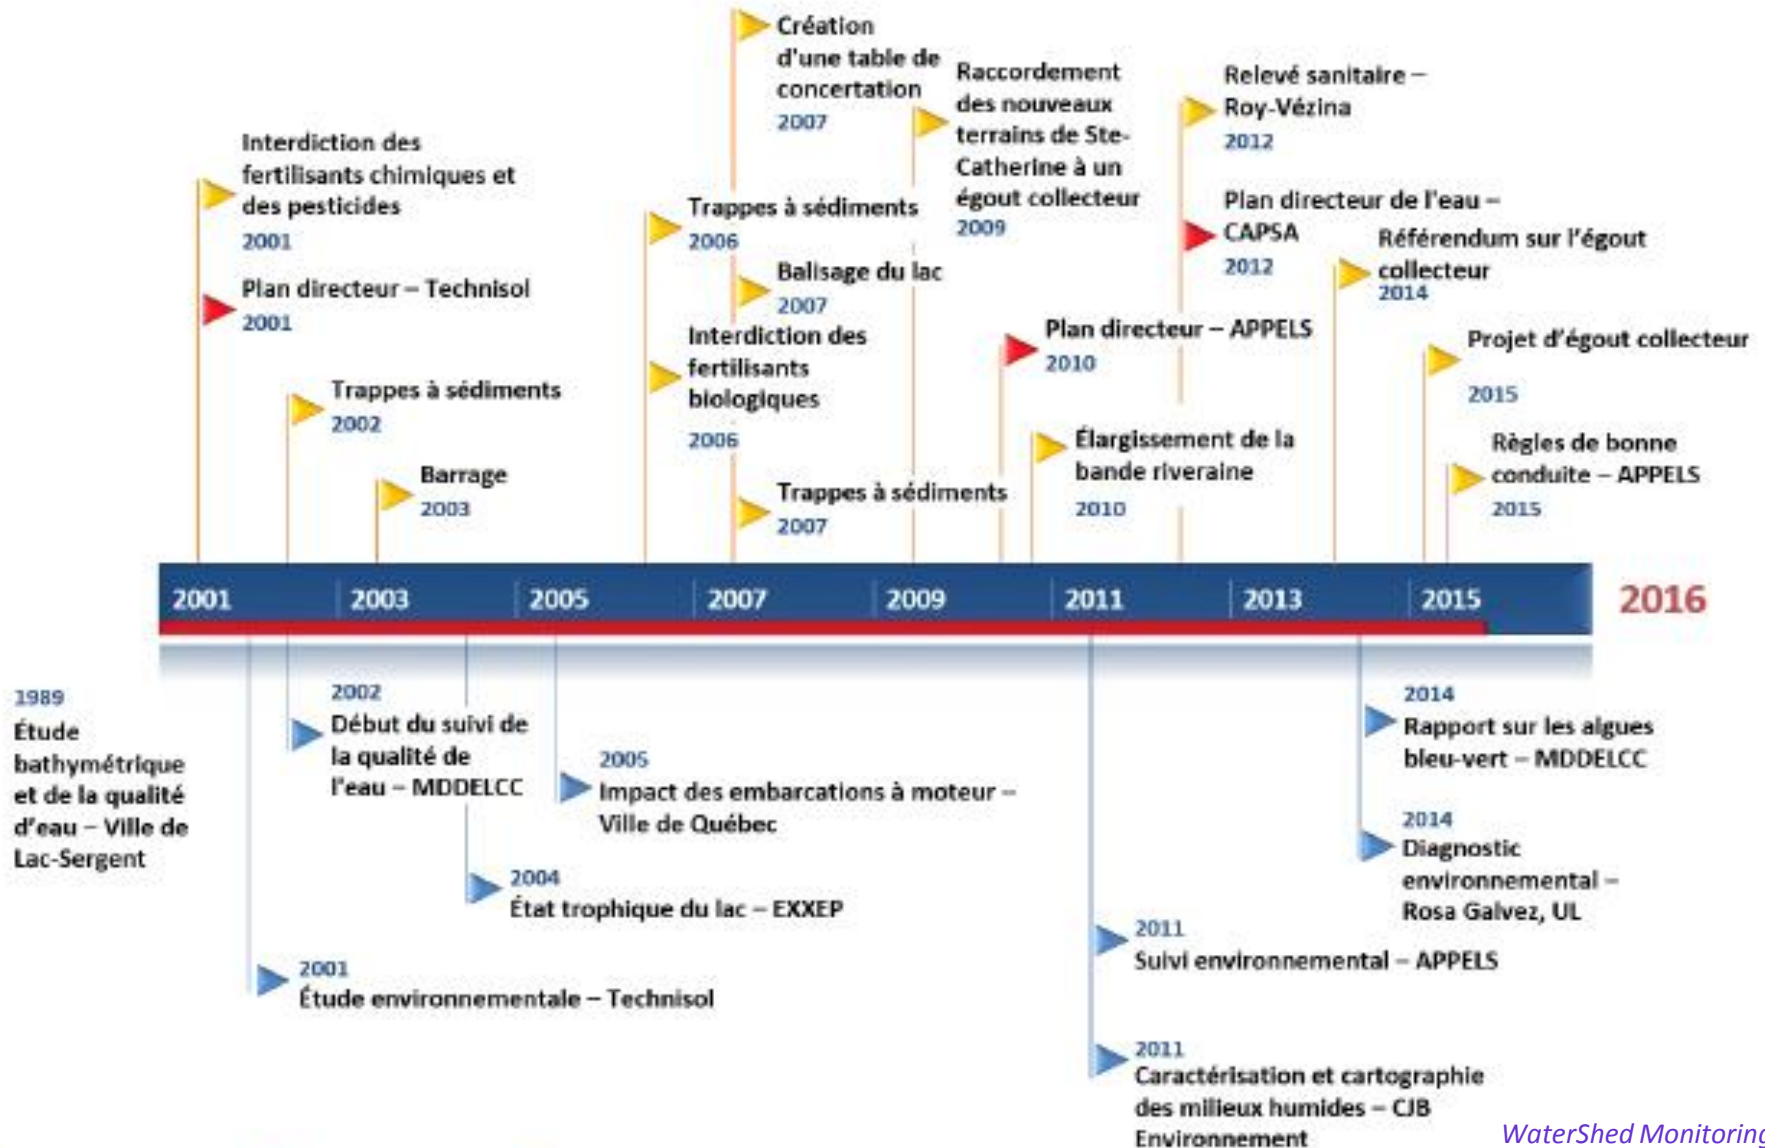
Création d'une table de concertation
2007

Raccordement des nouveaux terrains de Ste-Catherine à un égout collecteur
2009

Relevé sanitaire – Roy-Vézina
2012

Interdiction des fertilisants chimiques et des pesticides
2001

Trappes à sédiments
2006

Plan directeur de l'eau – CAPSA
2012

Référendum sur l'égout collecteur
2014

Plan directeur – Technisol
2001

Balisage du lac
2007

Interdiction des fertilisants biologiques
2006

Plan directeur – APPELS
2010

Projet d'égout collecteur
2015

Trappes à sédiments
2002

Élargissement de la bande riveraine
2010

Règles de bonne conduite – APPELS
2015

Barrage
2003

Trappes à sédiments
2007

2001 2003 2005 2007 2009 2011 2013 2015 2016

1989
Étude bathymétrique et de la qualité d'eau – Ville de Lac-Sergent

2002
Début du suivi de la qualité de l'eau – MDDELCC

2005
Impact des embarcations à moteur – Ville de Québec

2014
Rapport sur les algues bleu-vert – MDDELCC

2014
Diagnostic environnemental – Rosa Galvez, UL

2004
État trophique du lac – EXXEP

2011
Suivi environnemental – APPELS

2001
Étude environnementale – Technisol

2011
Caractérisation et cartographie des milieux humides – CJB Environnement

WaterShed Monitoring